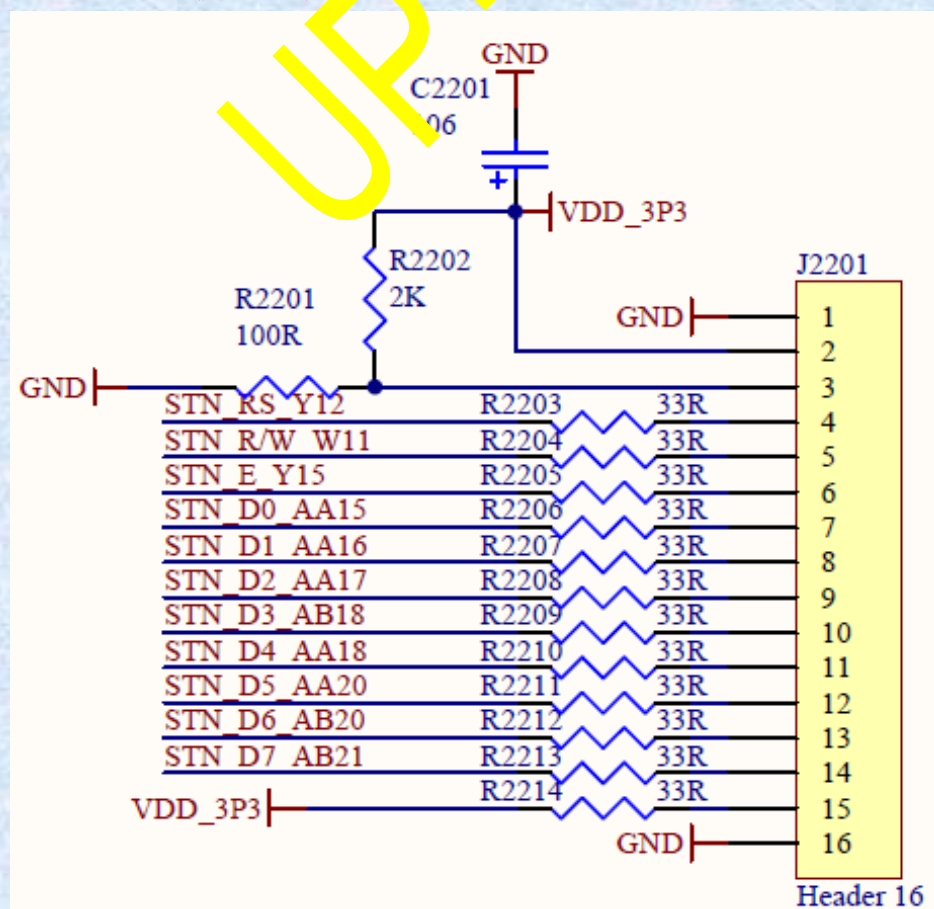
UP
GND
C2201
106
VDD_3P3
R2202
2K
R2201
100R
J2201
GND
1
2
GND
3
STN_RS_Y12
R2203
33R
4
STN_R/W_W11
R2204
33R
5
STN_E_Y15
R2205
33R
6
STN_D0_AA15
R2206
33R
7
STN_D1_AA16
R2207
33R
8
STN_D2_AA17
R2208
33R
9
STN_D3_AB18
R2209
33R
10
STN_D4_AA18
R2210
33R
11
STN_D5_AA20
R2211
33R
12
STN_D6_AB20
R2212
33R
13
STN_D7_AB21
R2213
33R
14
VDD_3P3
R2214
33R
15
GND
16
Header 16